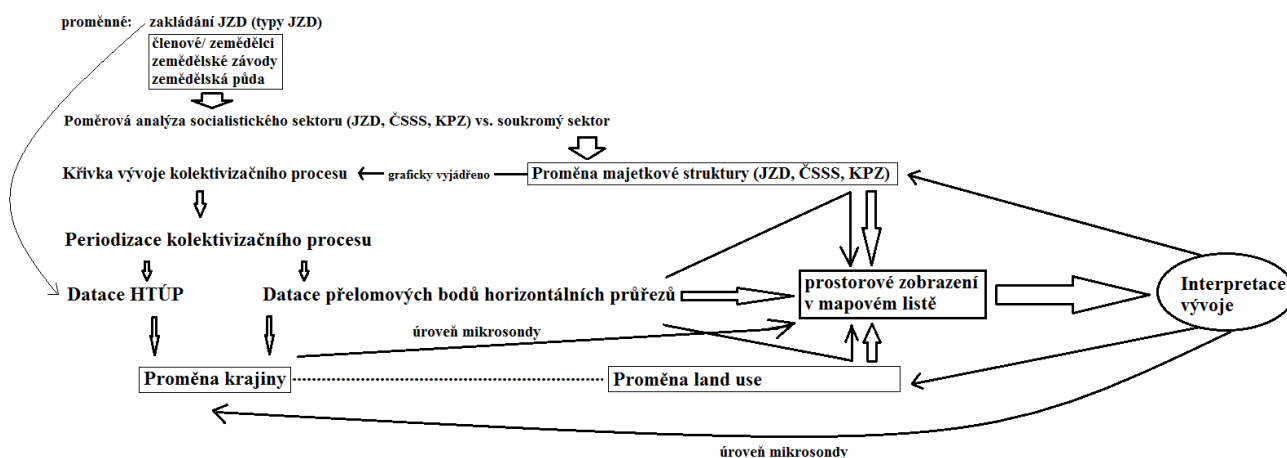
proměnné: zakládání JZD (typy JZD)

členové/ zemědělci
zemědělské závody
zemědělská půda

Poměrová analýza socialistického sektoru (JZD, ČSSS, KPZ) vs. soukromý sektor

Křivka vývoje kolektivizačního procesu

graficky vyjádřeno

Proměna majetkové struktury (JZD, ČSSS, KPZ)

Periodizace kolektivizačního procesu

Datace HTÚP

Datace přelomových bodů horizontálních průřezů

prostorové zobrazení v mapovém listě

Interpretace vývoje

úroveň mikrosondy

Proměna krajiny

Proměna land use

úroveň mikrosondy